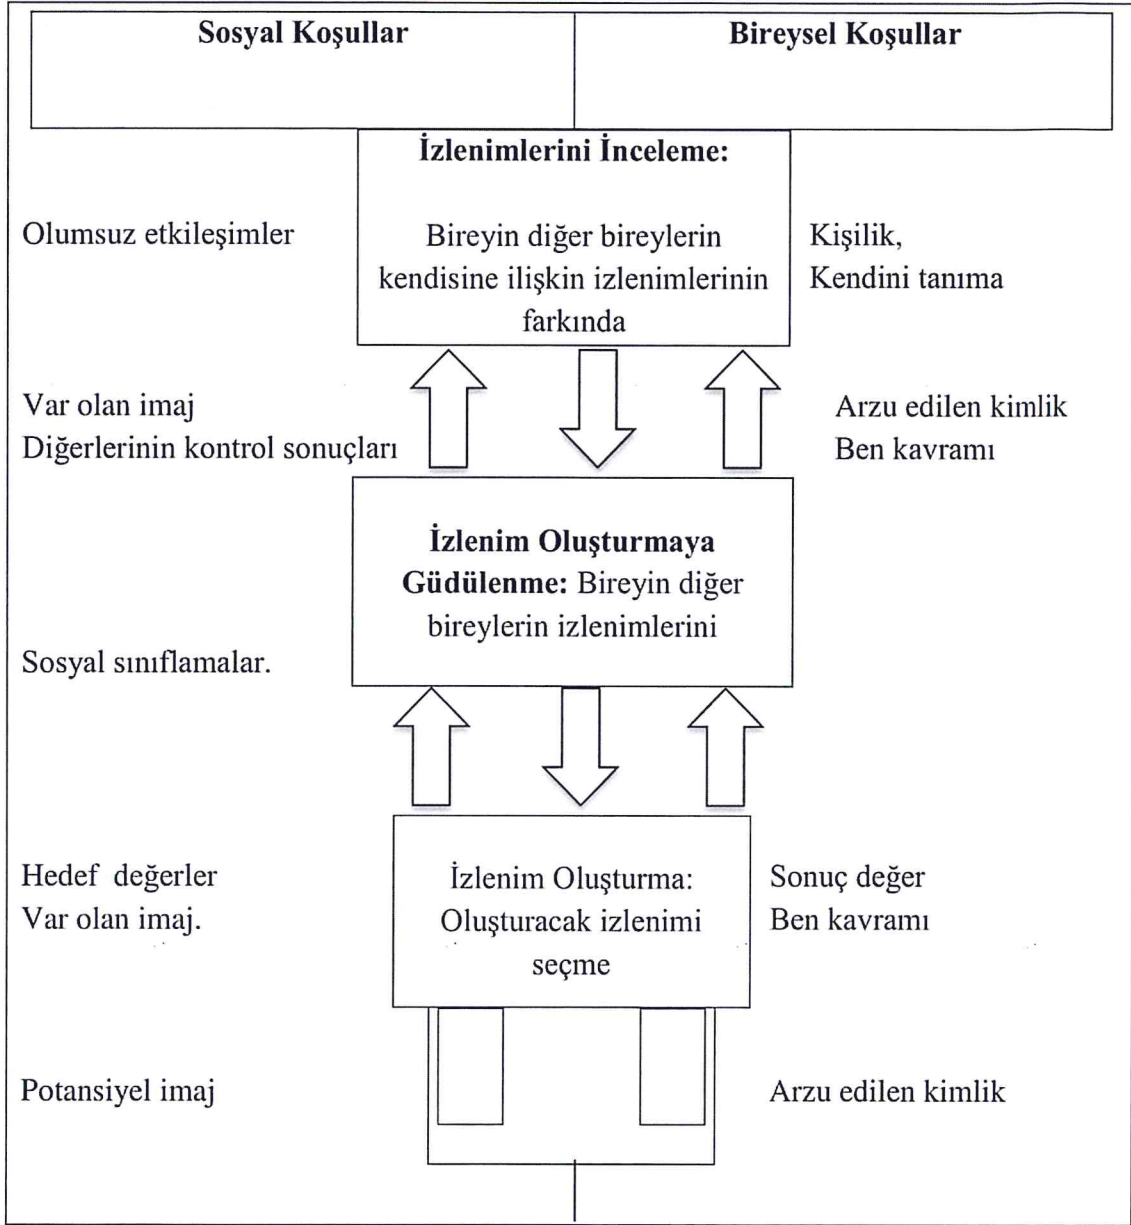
| Sosyal Koşullar | Bireysel Koşullar |
|---|---|

**İzlenimlerini İnceleme:**

Olumsuz etkileşimler

Bireyin diğer bireylerin kendisine ilişkin izlenimlerinin farkında

Kişilik,
Kendini tanıma

Var olan imaj
Diğerlerinin kontrol sonuçları

Arzu edilen kimlik
Ben kavramı

**İzlenim Oluşturmaya Güdülenme:** Bireyin diğer bireylerin izlenimlerini

Sosyal sınıflamalar.

Hedef değerler
Var olan imaj.

İzlenim Oluşturma: Oluşturacak izlenimi seçme

Sonuç değer
Ben kavramı

Potansiyel imaj

Arzu edilen kimlik